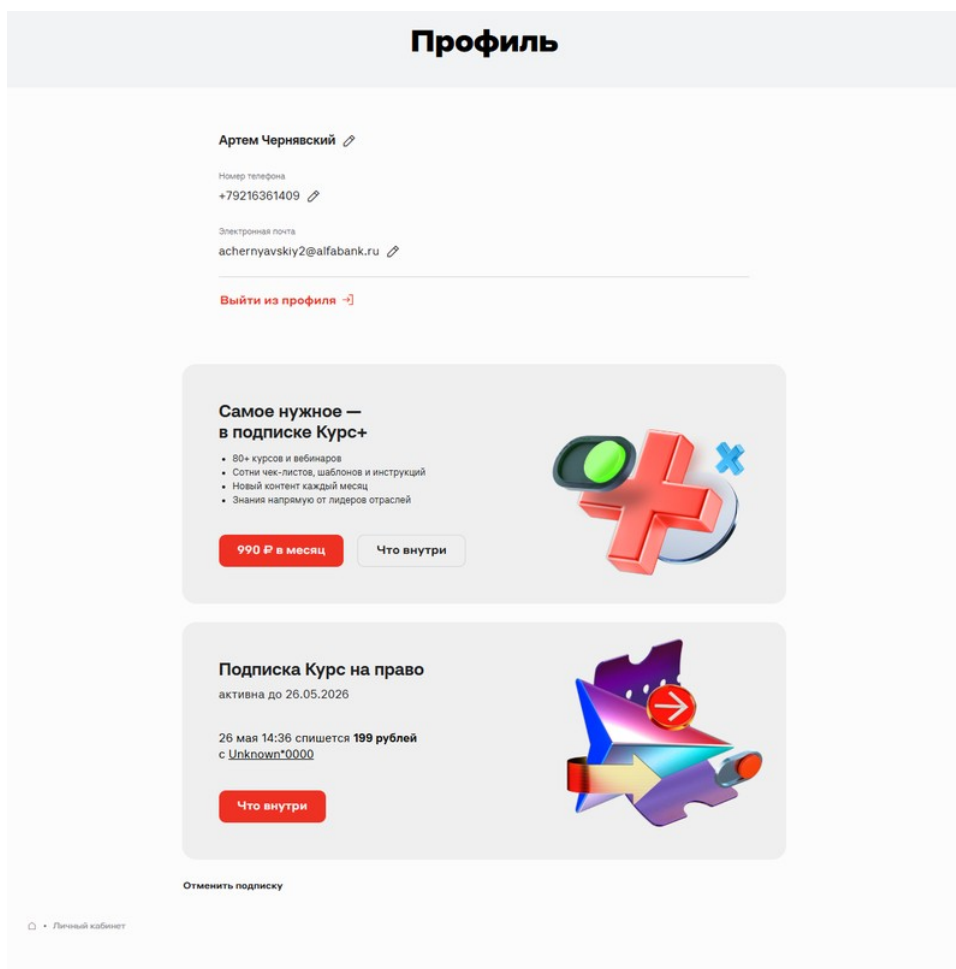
Профиль

Артем Чернявский

Номер телефона
+79216361409

Электронная почта
achernyavskiy2@alfabank.ru

Выйти из профиля

Самое нужное — в подписке Курс+

- 80+ курсов и вебинаров
- Сотни чек-листов, шаблонов и инструкций
- Новый контент каждый месяц
- Знания напрямую от лидеров отраслей

990 ₽ в месяц

Что внутри

Подписка Курс на право
активна до 26.05.2026

26 мая 14:36 спишется **199 рублей** с Unknown*0000

Что внутри

Отменить подписку

• Личный кабинет